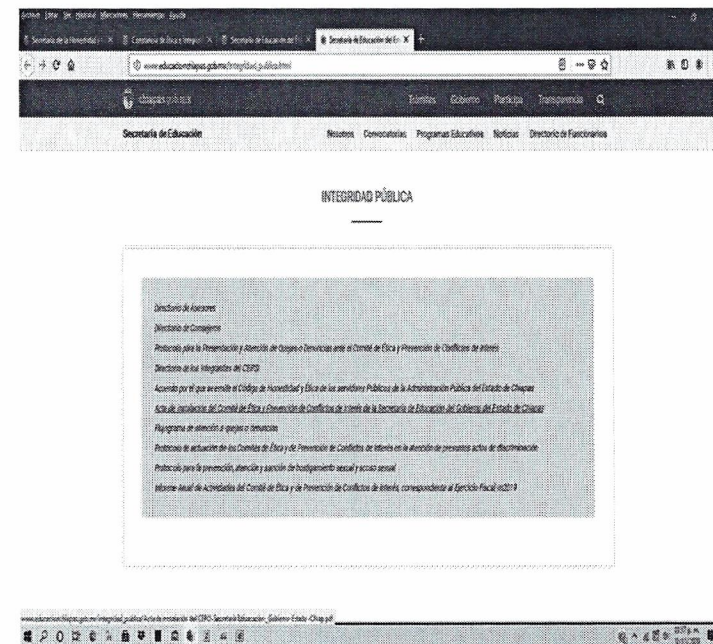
Archivo Editar Ver Historial Marcadores Herramientas Ayuda

Secretaría de la Honestidad × | Comisión de Ética e Integridad × | Secretaría de Educación del E × | Secretaría de Educación del E ×

www.educacionchiapas.gob.mx/integridad_publica.html

chiapas.gob.mx

Trámites Gobierno Participa Transparencia

Secretaría de Educación

Nosotros Convocatorias Programas Educativos Noticias Directorio de Funcionarios

INTEGRIDAD PÚBLICA

Directorio de Asesores

Directorio de Consejeros

Protocolo para la Presentación y Atención de Quejas o Denuncias ante el Comité de Ética y Prevención de Conflictos de Interés

Directorio de los Integrantes del CEPCI

Acuerdo por el que se emite el Código de Honestidad y Ética de los servidores Públicos de la Administración Pública del Estado de Chiapas

Acta de instalación del Comité de Ética y Prevención de Conflictos de Interés de la Secretaría de Educación del Gobierno del Estado de Chiapas

Flujograma de atención a quejas o denuncias

Protocolo de actuación de los Comités de Ética y de Prevención de Conflictos de Interés en la atención de presuntos actos de discriminación

Protocolo para la prevención, atención y sanción del hostigamiento sexual y acoso sexual

Informe Anual de Actividades del Comité de Ética y de Prevención de Conflictos de Interés, correspondiente al Ejercicio Fiscal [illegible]

www.educacionchiapas.gob.mx/integridad_publica/Acta de instalación del CEPCI-Secretaría Educación_Gobierno Estado -Chiap.pdf

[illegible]